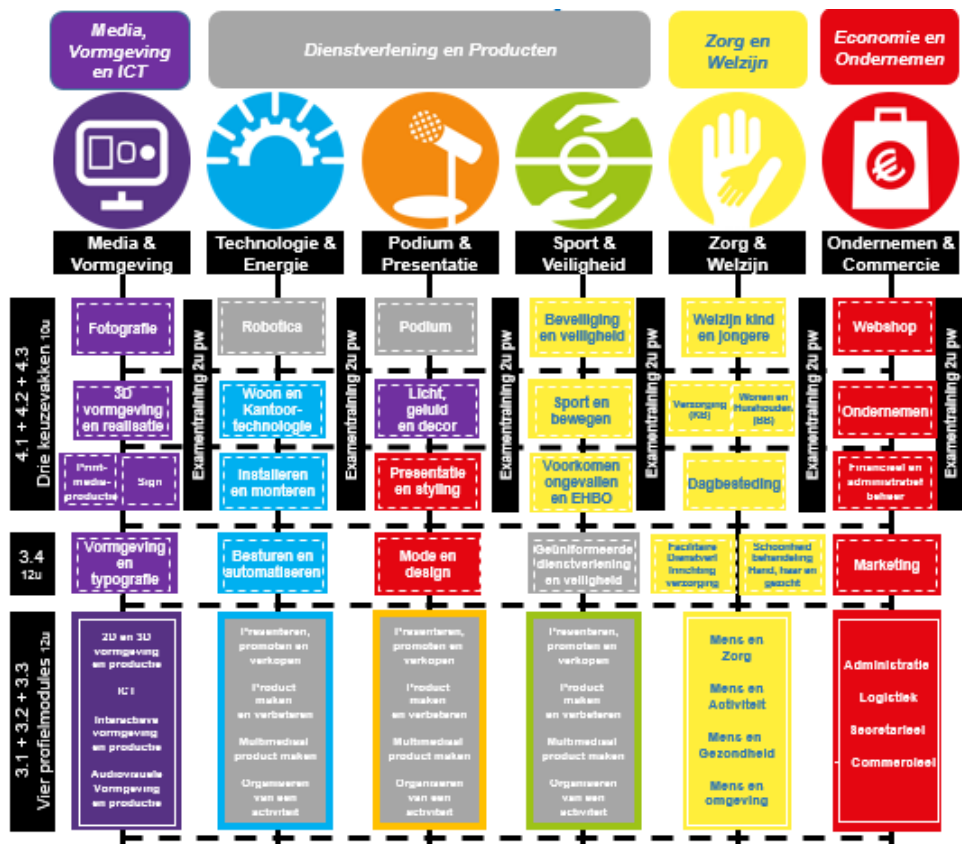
Media, Vormgeving en ICT

Dienstverlening en Producten

Zorg en Welzijn

Economie en Ondernemen

Media & Vormgeving

Technologie & Energie

Podium & Presentatie

Sport & Veiligheid

Zorg & Welzijn

Ondernemen & Commercie

4.1 + 4.2 + 4.3 Drie keuzevakken 10u

Fotografie

3D vormgeving en realisatie

Printmedia-producten

Sign

Examentraining 2u pw

Robotica

Woon en Kantoor-technologie

Installeren en monteren

Examentraining 2u pw

Podium

Licht, geluid en decor

Presentatie en styling

Examentraining 2u pw

Beveiliging en veiligheid

Sport en bewegen

Voorkomen ongevallen en EHBO

Examentraining 2u pw

Welzijn kind en jongere

Verzorging (KB)

Wonen en Huishouden (BB)

Dagbesteding

Examentraining 2u pw

Webshop

Ondernemen

Financieel en administratief beheer

Examentraining 2u pw

3.4 12u

Vormgeving en typografie

Besturen en automatiseren

Mode en design

Geüniformeerde dienstverlening en veiligheid

Facilitaire Dienstverl. Inrichting verzorging

Schoonheid behandeling Hand, haar en gezicht

Marketing

3.1 + 3.2 + 3.3 Vier profielmodules 12u

2D en 3D vormgeving en productie

ICT

Interactieve vormgeving en productie

Audiovisuele Vormgeving en productie

Presenteren, promoten en verkopen

Product maken en verbeteren

Multimediaal product maken

Organiseren van een activiteit

Presenteren, promoten en verkopen

Product maken en verbeteren

Multimediaal product maken

Organiseren van een activiteit

Presenteren, promoten en verkopen

Product maken en verbeteren

Multimediaal product maken

Organiseren van een activiteit

Mens en Zorg

Mens en Activiteit

Mens en Gezondheid

Mens en omgeving

Administratie

Logistiek

Secretarieel

Commercieel